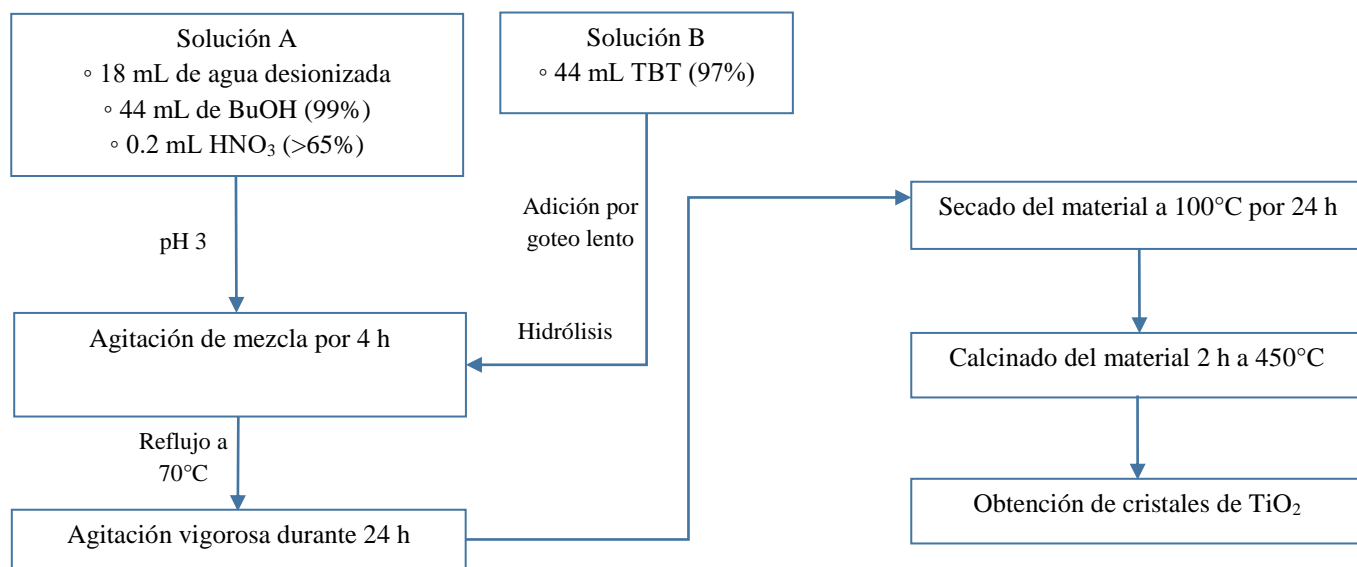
Solución A
◦ 18 mL de agua desionizada
◦ 44 mL de BuOH (99%)
◦ 0.2 mL $HNO_3$ (>65%)

Solución B
◦ 44 mL TBT (97%)

pH 3

Adición por goteo lento

Hidrólisis

Agitación de mezcla por 4 h

Reflujo a 70°C

Agitación vigorosa durante 24 h

Secado del material a 100°C por 24 h

Calcinado del material 2 h a 450°C

Obtención de cristales de $TiO_2$